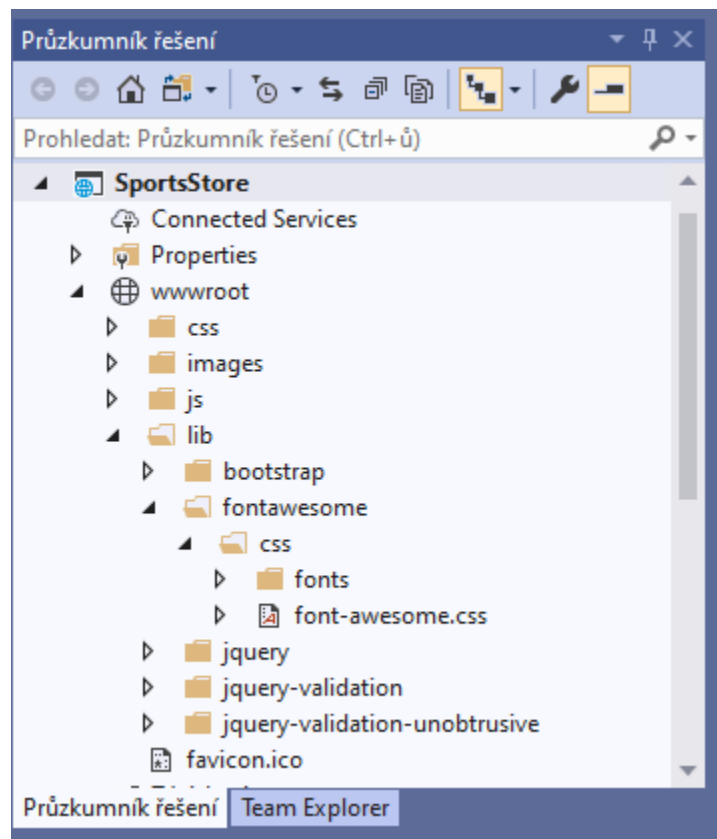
Průzkumník řešení

Prohledat: Průzkumník řešení (Ctrl+ů)

SportsStore
Connected Services
Properties
wwwroot
css
images
js
lib
bootstrap
fontawesome
css
fonts
font-awesome.css
jquery
jquery-validation
jquery-validation-unobtrusive
favicon.ico

Průzkumník řešení
Team Explorer